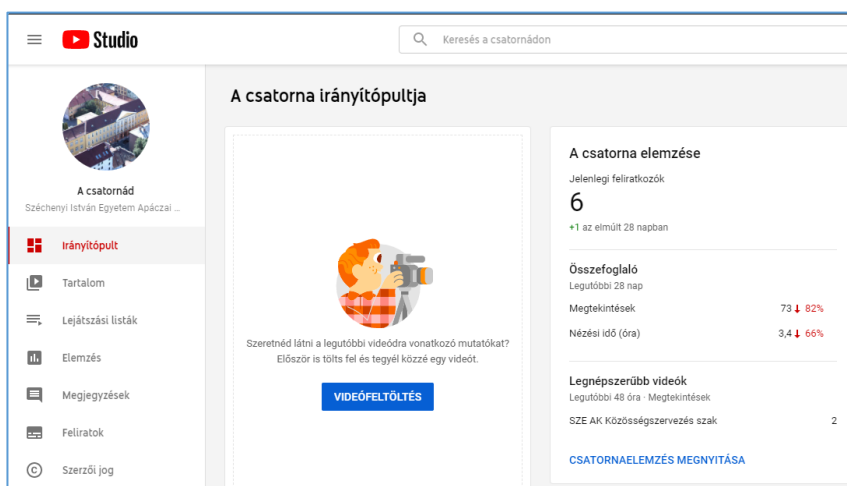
Studio

Keresés a csatornádon

A csatornád
Széchenyi István Egyetem Apáczai ...

Irányítópult
Tartalom
Lejátszási listák
Elemzés
Megjegyzések
Feliratok
Szerzői jog

A csatorna irányítópultja

Szeretnéd látni a legutóbbi videódra vonatkozó mutatókat? Először is tölts fel és tegyél közzé egy videót.

VIDEÓFELTÖLTÉS

A csatorna elemzése
Jelenlegi feliratkozók
6
+1 az elmúlt 28 napban

Összefoglaló
Legutóbbi 28 nap

| Megtekintések | 73 ↓ 82% |
|---|---|
| Nézési idő (óra) | 3,4 ↓ 66% |

Legnépszerűbb videók
Legutóbbi 48 óra · Megtekintések

| SZE AK Közösségszervezés szak | 2 |
|---|---|

CSATORNAELEMZÉS MEGNYITÁSA